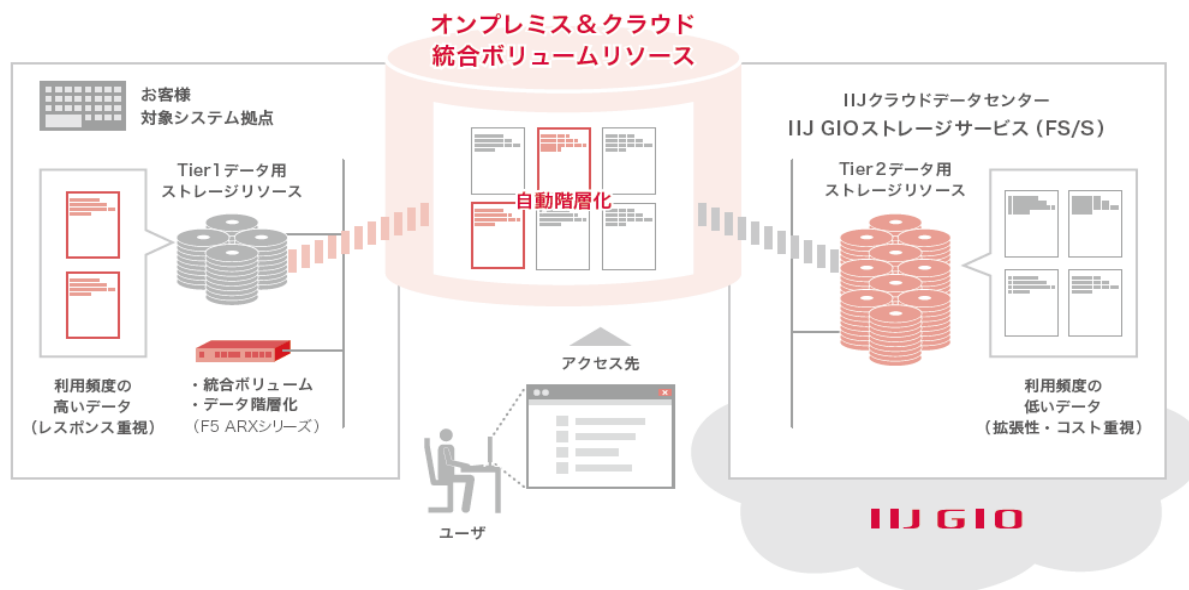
オンプレミス＆クラウド
統合ボリュームリソース

お客様
対象システム拠点

Tier1データ用
ストレージリソース

利用頻度の
高いデータ
（レスポンス重視）

・統合ボリューム
・データ階層化
（F5 ARXシリーズ）

自動階層化

アクセス先

ユーザ

IIJクラウドデータセンター
IIJ GIOストレージサービス（FS/S）

Tier2データ用
ストレージリソース

利用頻度の
低いデータ
（拡張性・コスト重視）

IIJ GIO